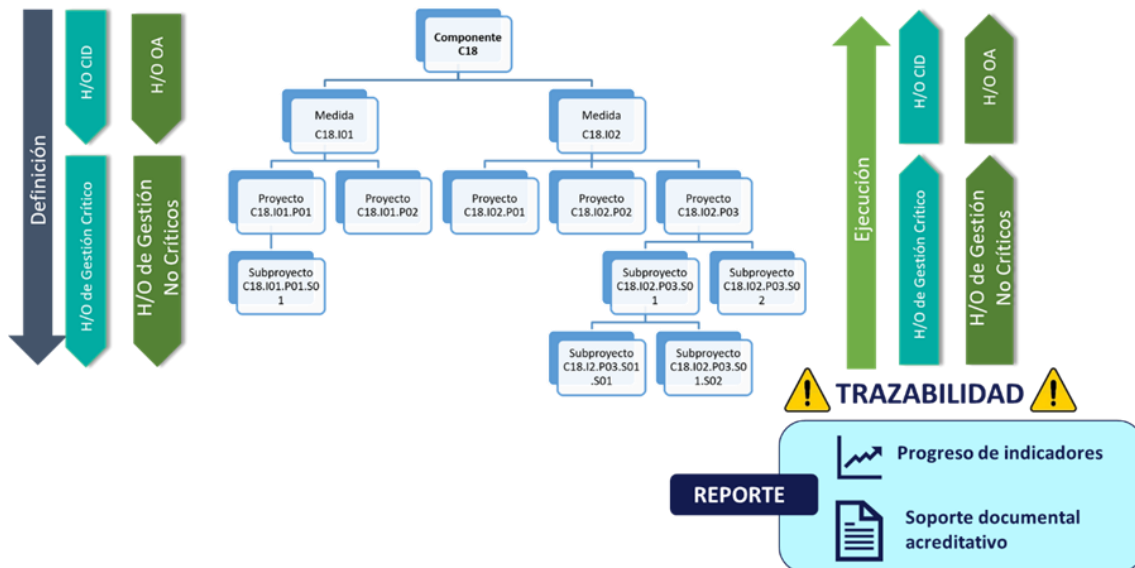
Definición

H/O CID

H/O OA

H/O de Gestión Crítico

H/O de Gestión No Críticos

Componente C18

Medida C18.I01

Medida C18.I02

Proyecto C18.I01.P01

Proyecto C18.I01.P02

Proyecto C18.I02.P01

Proyecto C18.I02.P02

Proyecto C18.I02.P03

Subproyecto C18.I01.P01.S01

Subproyecto C18.I02.P03.S01

Subproyecto C18.I02.P03.S02

Subproyecto C18.I2.P03.S01.S01

Subproyecto C18.I02.P03.S01.S02

Ejecución

H/O CID

H/O OA

H/O de Gestión Crítico

H/O de Gestión No Críticos

TRAZABILIDAD

REPORTE

Progreso de indicadores

Soporte documental acreditativo